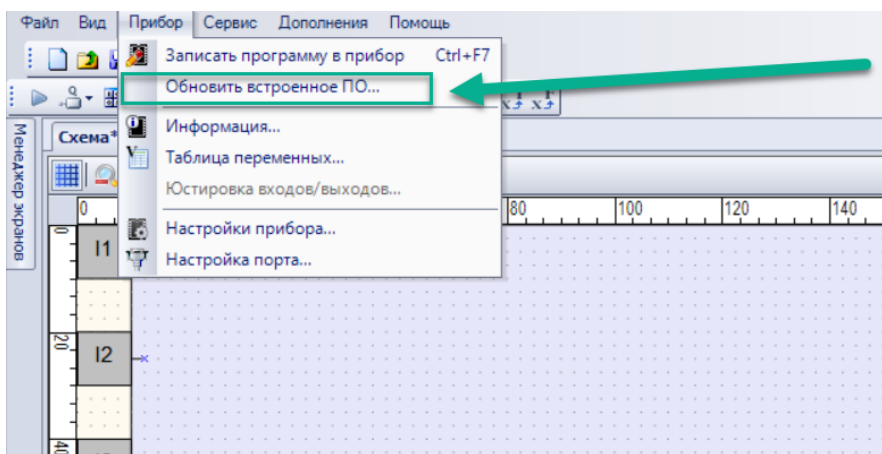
Файл Вид Прибор Сервис Дополнения Помощь

Записать программу в прибор Ctrl+F7
Обновить встроенное ПО...
Информация...
Таблица переменных...
Юстировка входов/выходов...
Настройки прибора...
Настройка порта...

Менеджер экранов
Схема*

0
80
100
120
140

0
I1
20
I2
40